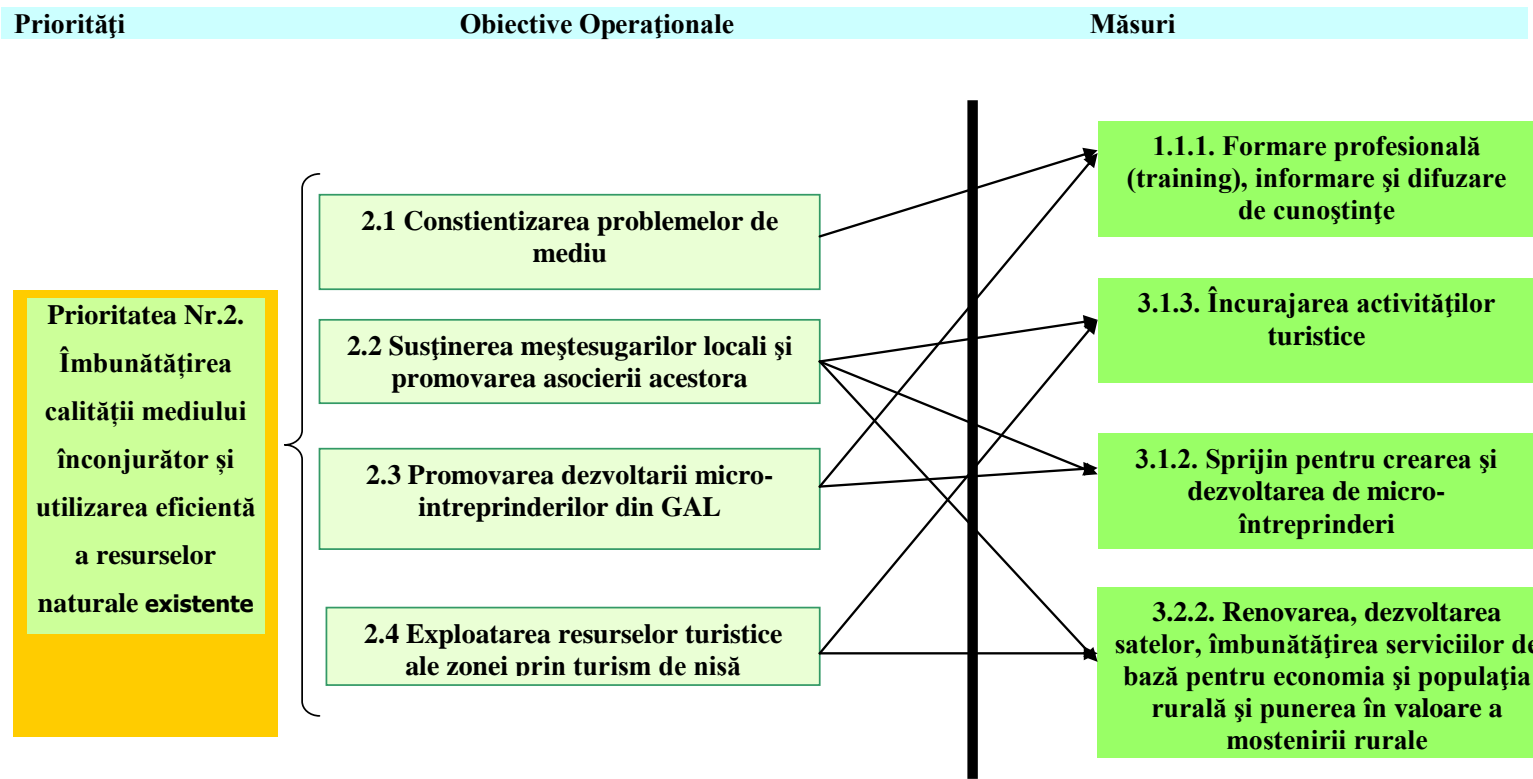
Priorităţi Obiective Operaţionale Măsuri

Prioritatea Nr.2. Îmbunătățirea calității mediului înconjurător și utilizarea eficientă a resurselor naturale existente

2.1 Constientizarea problemelor de mediu

2.2 Susţinerea meştesugarilor locali şi promovarea asocierii acestora

2.3 Promovarea dezvoltarii micro-intreprinderilor din GAL

2.4 Exploatarea resurselor turistice ale zonei prin turism de nisă

1.1.1. Formare profesională (training), informare şi difuzare de cunoştinţe

3.1.3. Încurajarea activităţilor turistice

3.1.2. Sprijin pentru crearea şi dezvoltarea de micro-întreprinderi

3.2.2. Renovarea, dezvoltarea satelor, îmbunătăţirea serviciilor de bază pentru economia şi populaţia rurală şi punerea în valoare a mostenirii rurale